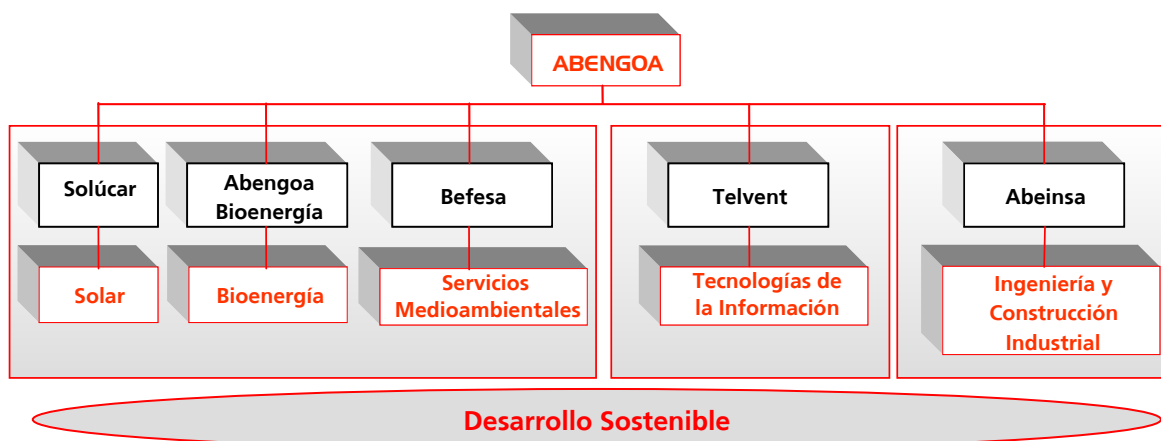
ABENGOA

Solúcar

Solar

Abengoa Bioenergía

Bioenergía

Befesa

Servicios Medioambientales

Telvent

Tecnologías de la Información

Abeinsa

Ingeniería y Construcción Industrial

Desarrollo Sostenible